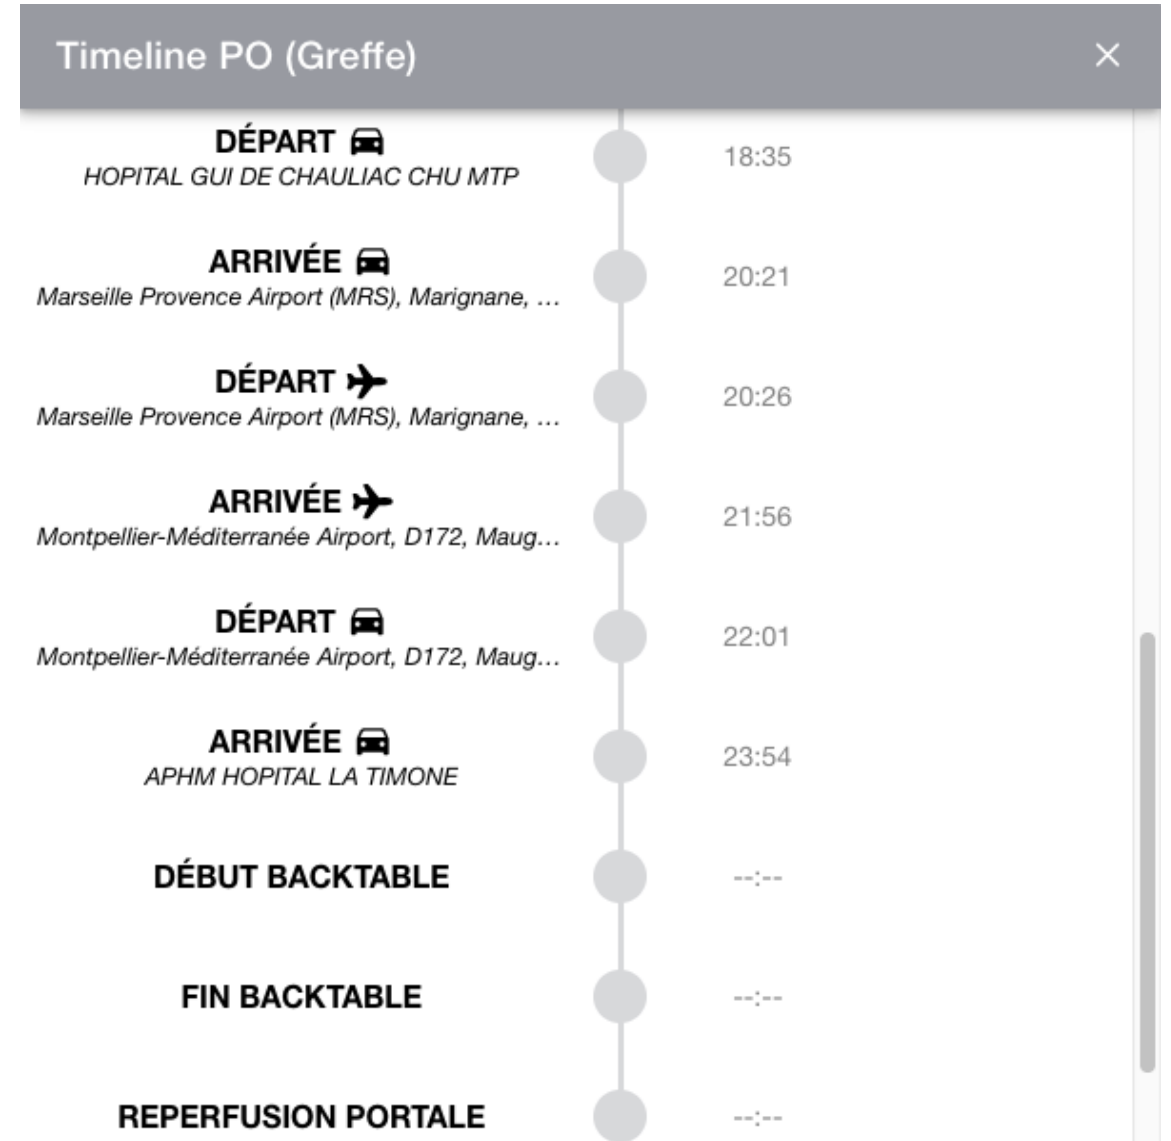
Timeline PO (Greffe)

×

DÉPART
HOPITAL GUI DE CHAULIAC CHU MTP
18:35

ARRIVÉE
Marseille Provence Airport (MRS), Marignane, …
20:21

DÉPART
Marseille Provence Airport (MRS), Marignane, …
20:26

ARRIVÉE
Montpellier-Méditerranée Airport, D172, Maug…
21:56

DÉPART
Montpellier-Méditerranée Airport, D172, Maug…
22:01

ARRIVÉE
APHM HOPITAL LA TIMONE
23:54

DÉBUT BACKTABLE
--:--

FIN BACKTABLE
--:--

REPERFUSION PORTALE
--:--